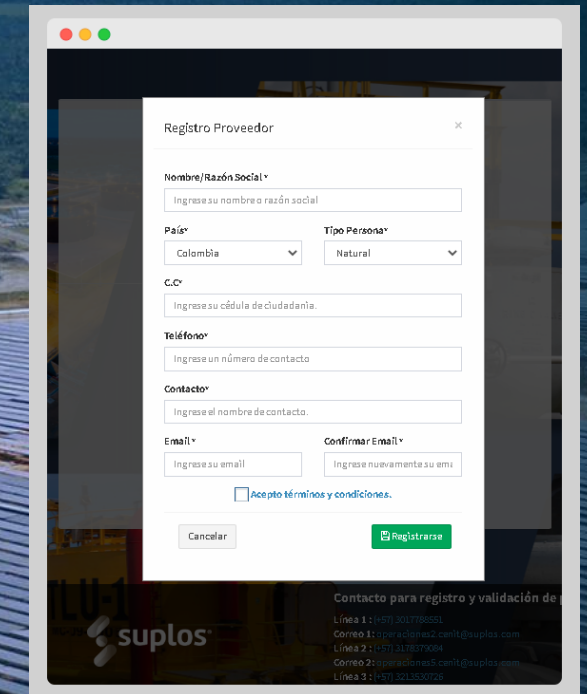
Registro Proveedor

×

Nombre/Razón Social *

Ingrese su nombre o razón social

País*

Colombia

Tipo Persona*

Natural

C.C*

Ingrese su cédula de ciudadania.

Teléfono*

Ingrese un número de contacto

Contacto*

Ingrese el nombre de contacto.

Email *

Ingrese su email

Confirmar Email *

Ingrese nuevamente su ema

Acepto términos y condiciones.

Cancelar

Registrarse

LU-1

suplos

Contacto para registro y validación de p

Línea 1 : (+57) 3017788551

Correo 1 : operaciones2.cenit@suplos.com

Línea 2 : (+57) 3178379084

Correo 2 : operaciones3.cenit@suplos.com

Línea 3 : (+57) 3213530726